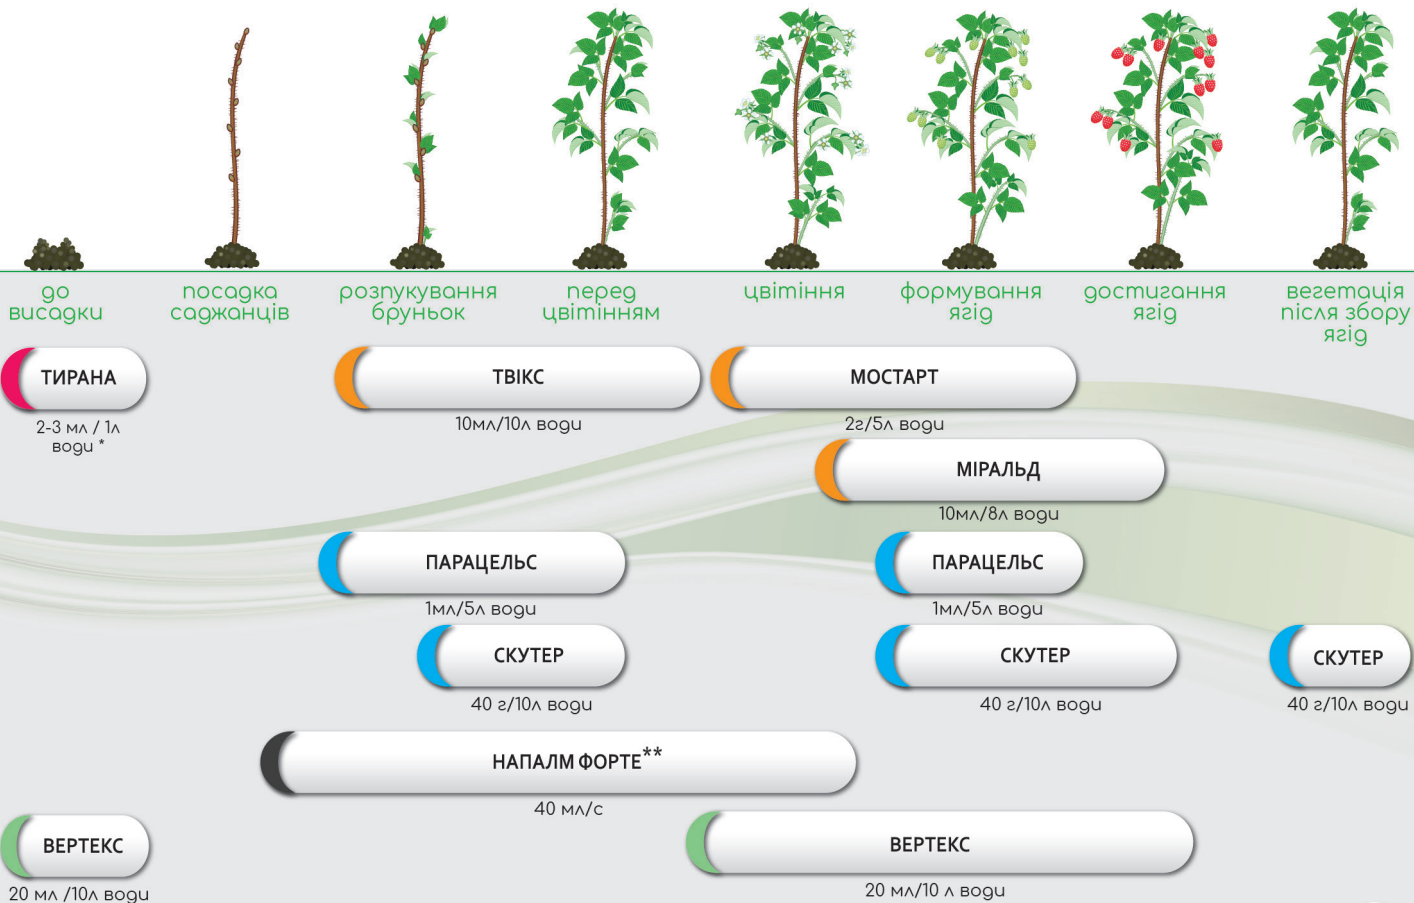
до висадки

посадка саджанців

розпукування бруньок

перед цвітінням

цвітіння

формування ягід

достигання ягід

вегетація після збору ягід

ТИРАНА
2-3 мл / 1л води *

ТВІКС
10мл/10л води

МОСТАРТ
2г/5л води

МІРАЛЬД
10мл/8л води

ПАРАЦЕЛЬС
1мл/5л води

ПАРАЦЕЛЬС
1мл/5л води

СКУТЕР
40 г/10л води

СКУТЕР
40 г/10л води

СКУТЕР
40 г/10л води

НАПАЛМ ФОРТЕ**
40 мл/с

ВЕРТЕКС
20 мл /10л води

ВЕРТЕКС
20 мл/10 л води